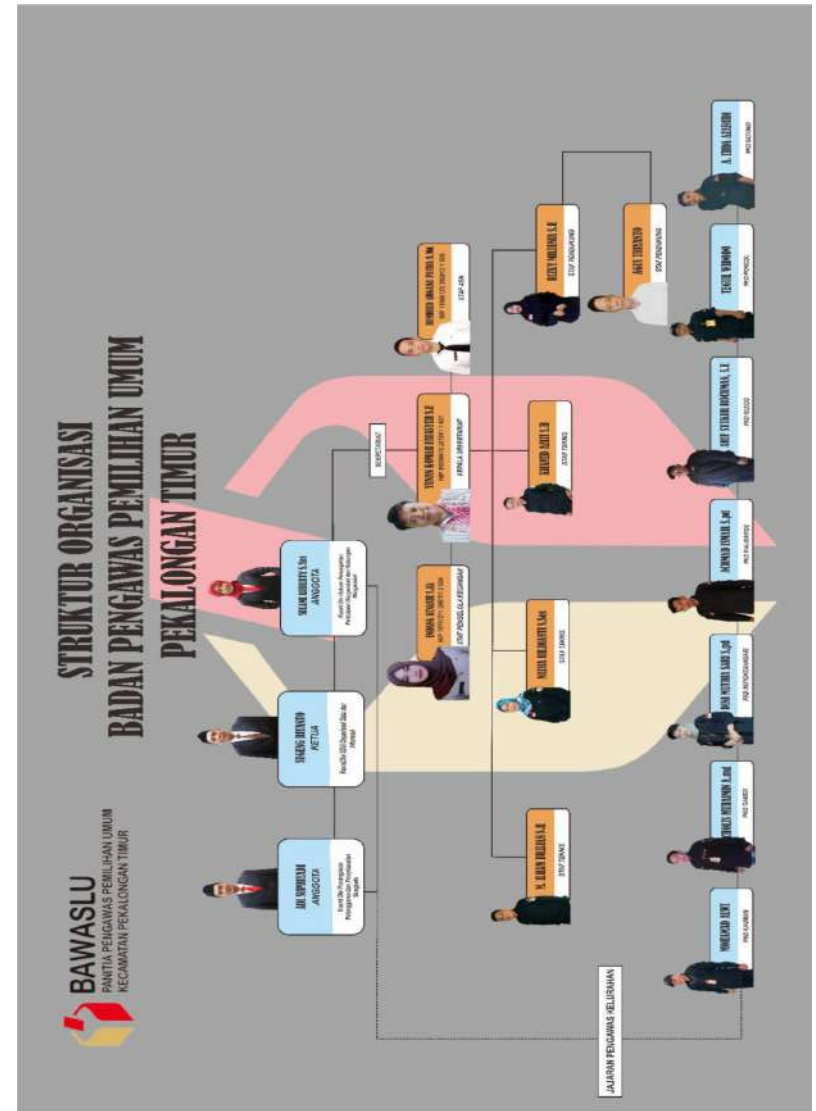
BAWASLU
PANITIA PENGAWAS PEMILIHAN UMUM
KECAMATAN PEKALONGAN TIMUR

STRUKTUR ORGANISASI
BADAN PENGAWAS PEMILIHAN UMUM
PEKALONGAN TIMUR

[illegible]
ANGGOTA

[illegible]
KETUA

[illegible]
ANGGOTA

SEKRETARIAT

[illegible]
KEPALA SEKRETARIAT

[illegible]
STAF PENGELOLA KEUANGAN

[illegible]
STAF ASN

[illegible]
STAF TEKNIS

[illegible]
STAF TEKNIS

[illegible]
STAF TEKNIS

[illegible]
STAF PENDUKUNG

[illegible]
STAF PENDUKUNG

JAJARAN PENGAWAS KELURAHAN

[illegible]
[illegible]
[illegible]
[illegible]
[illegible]
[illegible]
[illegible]
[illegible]